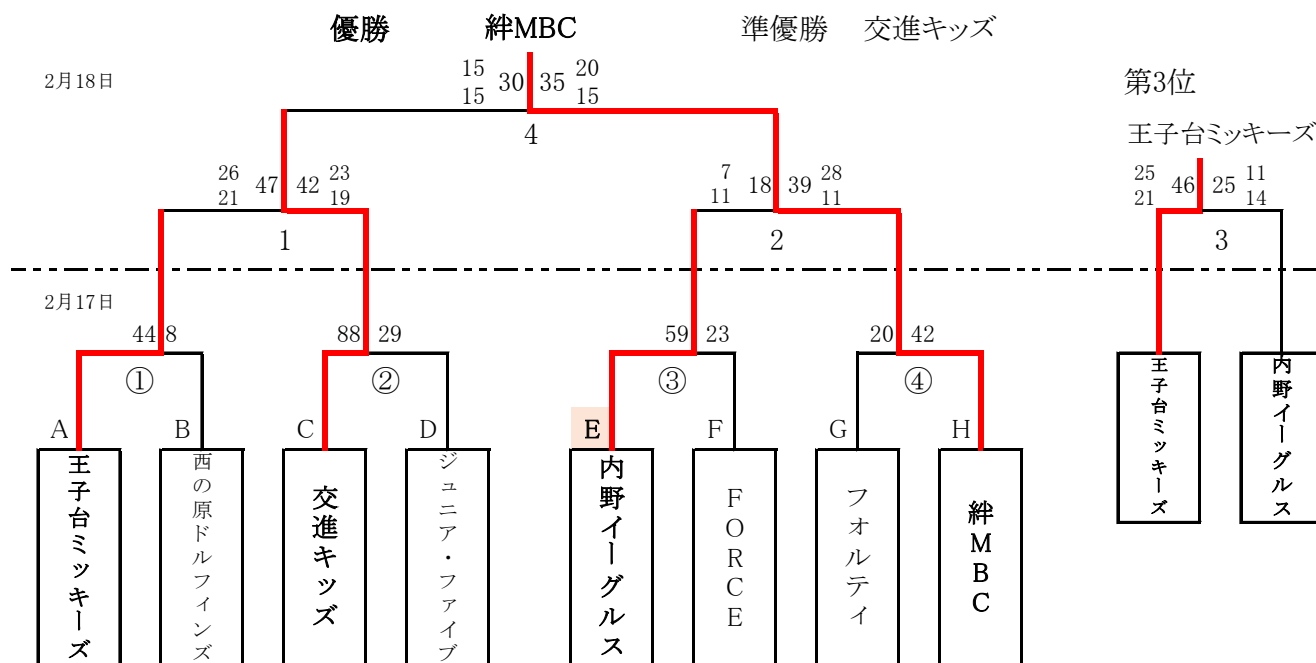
優勝　絆MBC　準優勝　交進キッズ

第3位

王子台ミッキーズ

2月18日

15
15
30　35
20
15

4

26
21
47　42
23
19

1

7
11
18　39
28
11

2

25
21
46　25
11
14

3

2月17日

44　8

①

88　29

②

59　23

③

20　42

④

A　B　C　D　E　F　G　H

王子台ミッキーズ

西の原ドルフィンズ

交進キッズ

ジュニア・ファイブ

内野イーグルス

FORCE

フォルテイ

絆MBC

王子台ミッキーズ

内野イーグルス